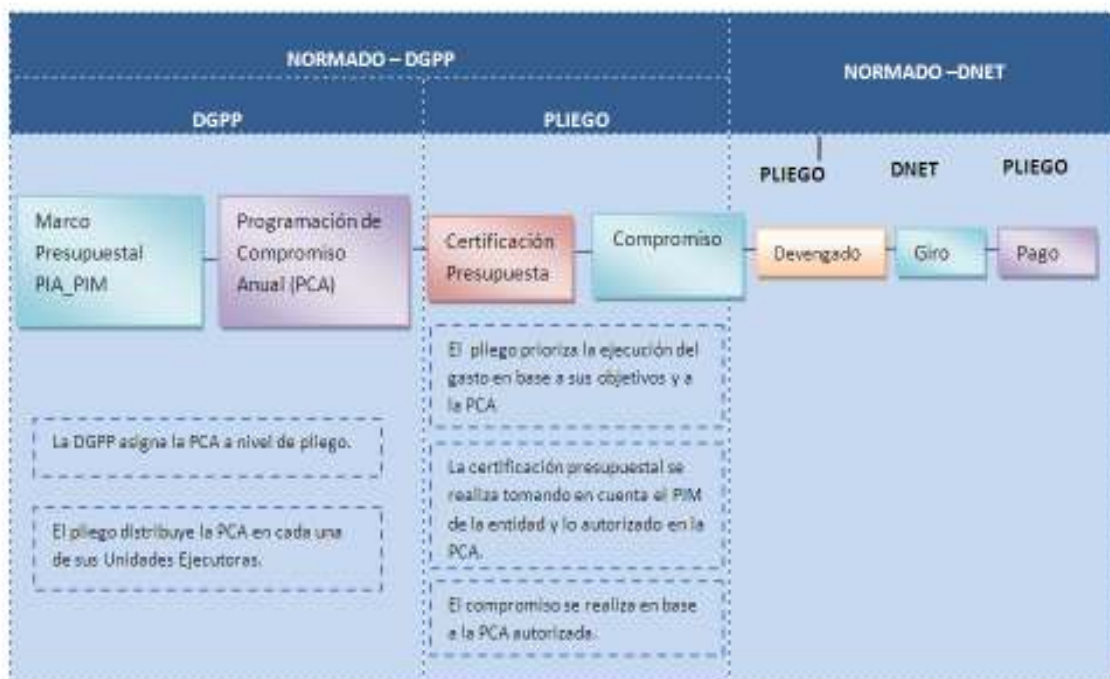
NORMADO – DGPP

NORMADO –DNET

DGPP

PLIEGO

PLIEGO

DNET

PLIEGO

Marco Presupuestal PIA_PIM

Programación de Compromiso Anual (PCA)

Certificación Presupuesta

Compromiso

Devengado

Giro

Pago

El pliego prioriza la ejecución del gasto en base a sus objetivos y a la PCA.

La DGPP asigna la PCA a nivel de pliego.

La certificación presupuestal se realiza tomando en cuenta el PIM de la entidad y lo autorizado en la PCA.

El pliego distribuye la PCA en cada una de sus Unidades Ejecutoras.

El compromiso se realiza en base a la PCA autorizada.